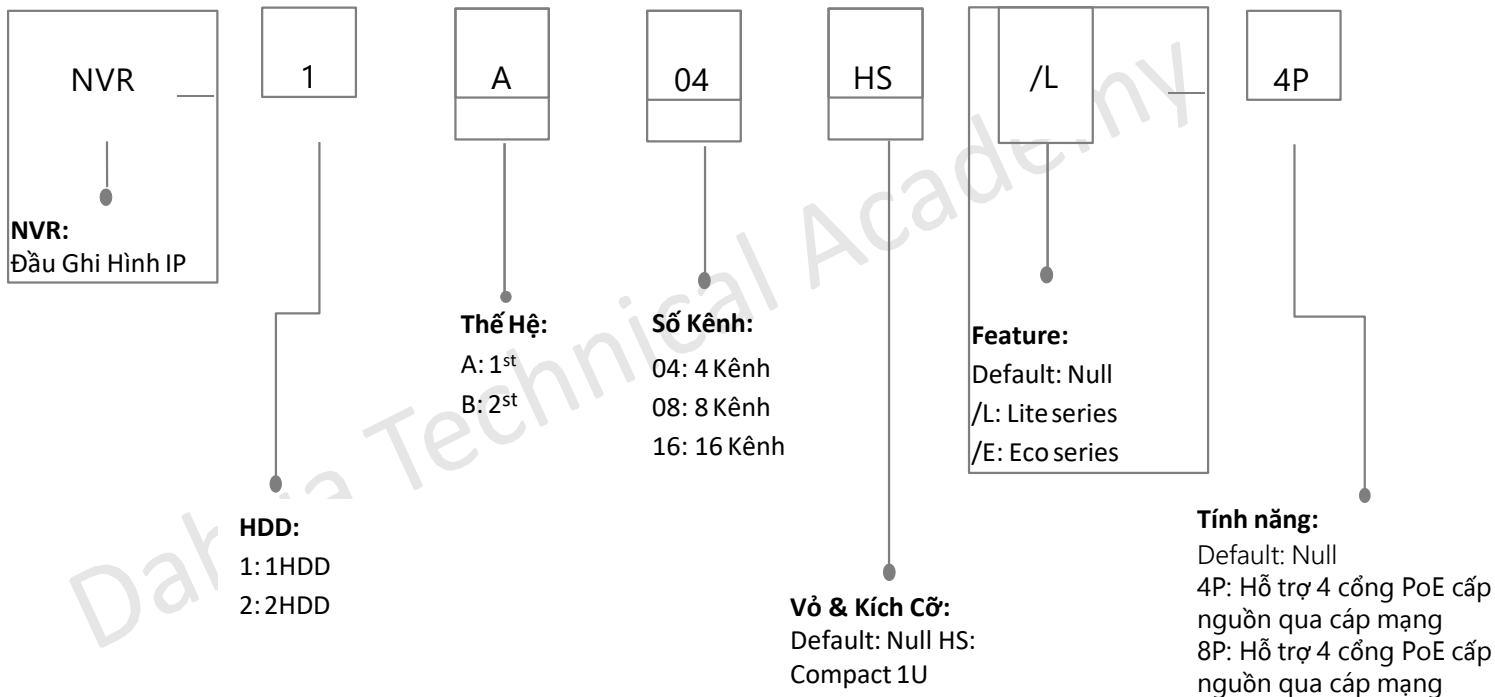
NVR

1

A

04

HS

/L

4P

NVR:
Đầu Ghi Hình IP

Thế Hệ:
A: 1$^{st}$
B: 2$^{st}$

Số Kênh:
04: 4 Kênh
08: 8 Kênh
16: 16 Kênh

Feature:
Default: Null
/L: Lite series
/E: Eco series

HDD:
1: 1HDD
2: 2HDD

Vỏ & Kích Cỡ:
Default: Null HS:
Compact 1U

Tính năng:
Default: Null
4P: Hỗ trợ 4 cổng PoE cấp nguồn qua cáp mạng
8P: Hỗ trợ 4 cổng PoE cấp nguồn qua cáp mạng

Dahua Technical Academy